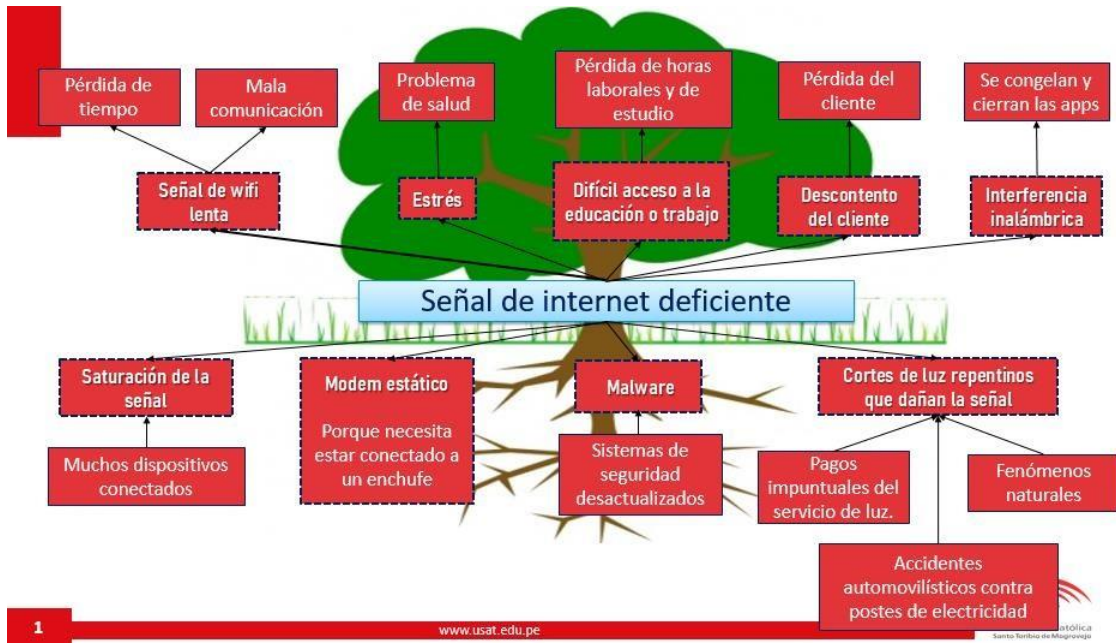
Pérdida de tiempo

Mala comunicación

Problema de salud

Pérdida de horas laborales y de estudio

Pérdida del cliente

Se congelan y cierran las apps

Señal de wifi lenta

Estrés

Difícil acceso a la educación o trabajo

Descontento del cliente

Interferencia inalámbrica

Señal de internet deficiente

Saturación de la señal

Modem estático

Porque necesita estar conectado a un enchufe

Malware

Cortes de luz repentinos que dañan la señal

Muchos dispositivos conectados

Sistemas de seguridad desactualizados

Pagos impuntuales del servicio de luz.

Fenómenos naturales

Accidentes automovilísticos contra postes de electricidad

1

www.usat.edu.pe

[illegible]atólica
Santo Toribio de Mogrovejo